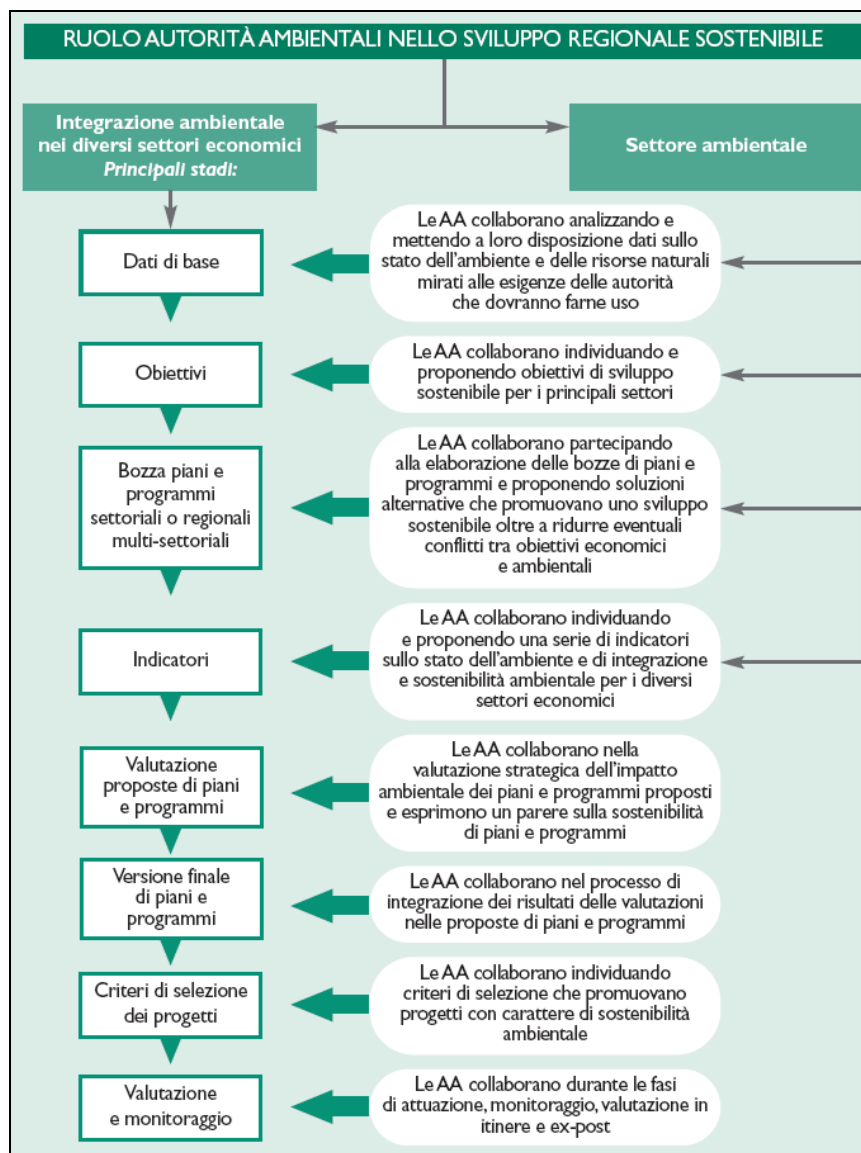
RUOLO AUTORITÀ AMBIENTALI NELLO SVILUPPO REGIONALE SOSTENIBILE

Integrazione ambientale nei diversi settori economici
Principali stadi:

Settore ambientale

Dati di base

Le AA collaborano analizzando e mettendo a loro disposizione dati sullo stato dell'ambiente e delle risorse naturali mirati alle esigenze delle autorità che dovranno farne uso

Obiettivi

Le AA collaborano individuando e proponendo obiettivi di sviluppo sostenibile per i principali settori

Bozza piani e programmi settoriali o regionali multi-settoriali

Le AA collaborano partecipando alla elaborazione delle bozze di piani e programmi e proponendo soluzioni alternative che promuovano uno sviluppo sostenibile oltre a ridurre eventuali conflitti tra obiettivi economici e ambientali

Indicatori

Le AA collaborano individuando e proponendo una serie di indicatori sullo stato dell'ambiente e di integrazione e sostenibilità ambientale per i diversi settori economici

Valutazione proposte di piani e programmi

Le AA collaborano nella valutazione strategica dell'impatto ambientale dei piani e programmi proposti e esprimono un parere sulla sostenibilità di piani e programmi

Versione finale di piani e programmi

Le AA collaborano nel processo di integrazione dei risultati delle valutazioni nelle proposte di piani e programmi

Criteri di selezione dei progetti

Le AA collaborano individuando criteri di selezione che promuovano progetti con carattere di sostenibilità ambientale

Valutazione e monitoraggio

Le AA collaborano durante le fasi di attuazione, monitoraggio, valutazione in itinere e ex-post